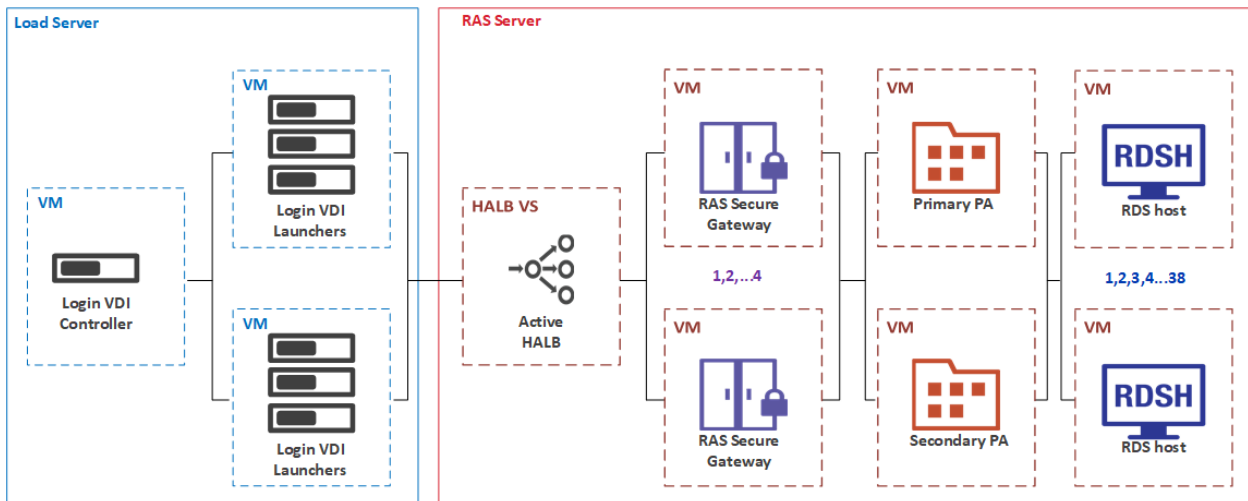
Load Server

VM

Login VDI Controller

VM

Login VDI Launchers

VM

Login VDI Launchers

RAS Server

HALB VS

Active HALB

VM

RAS Secure Gateway

1,2,...4

VM

RAS Secure Gateway

VM

Primary PA

VM

Secondary PA

VM

RDSH

RDS host

1,2,3,4...38

VM

RDSH

RDS host